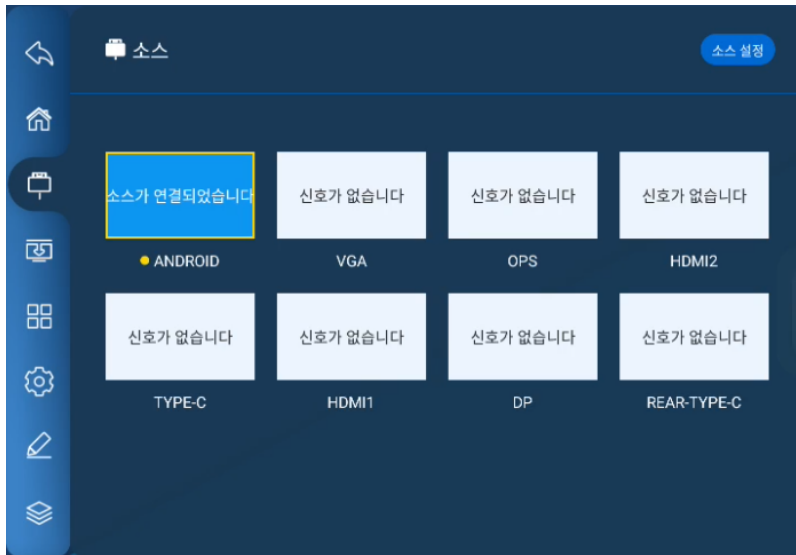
소스

소스 설정

소스가 연결되었습니다
ANDROID

신호가 없습니다
VGA

신호가 없습니다
OPS

신호가 없습니다
HDMI2

신호가 없습니다
TYPE-C

신호가 없습니다
HDMI1

신호가 없습니다
DP

신호가 없습니다
REAR-TYPE-C